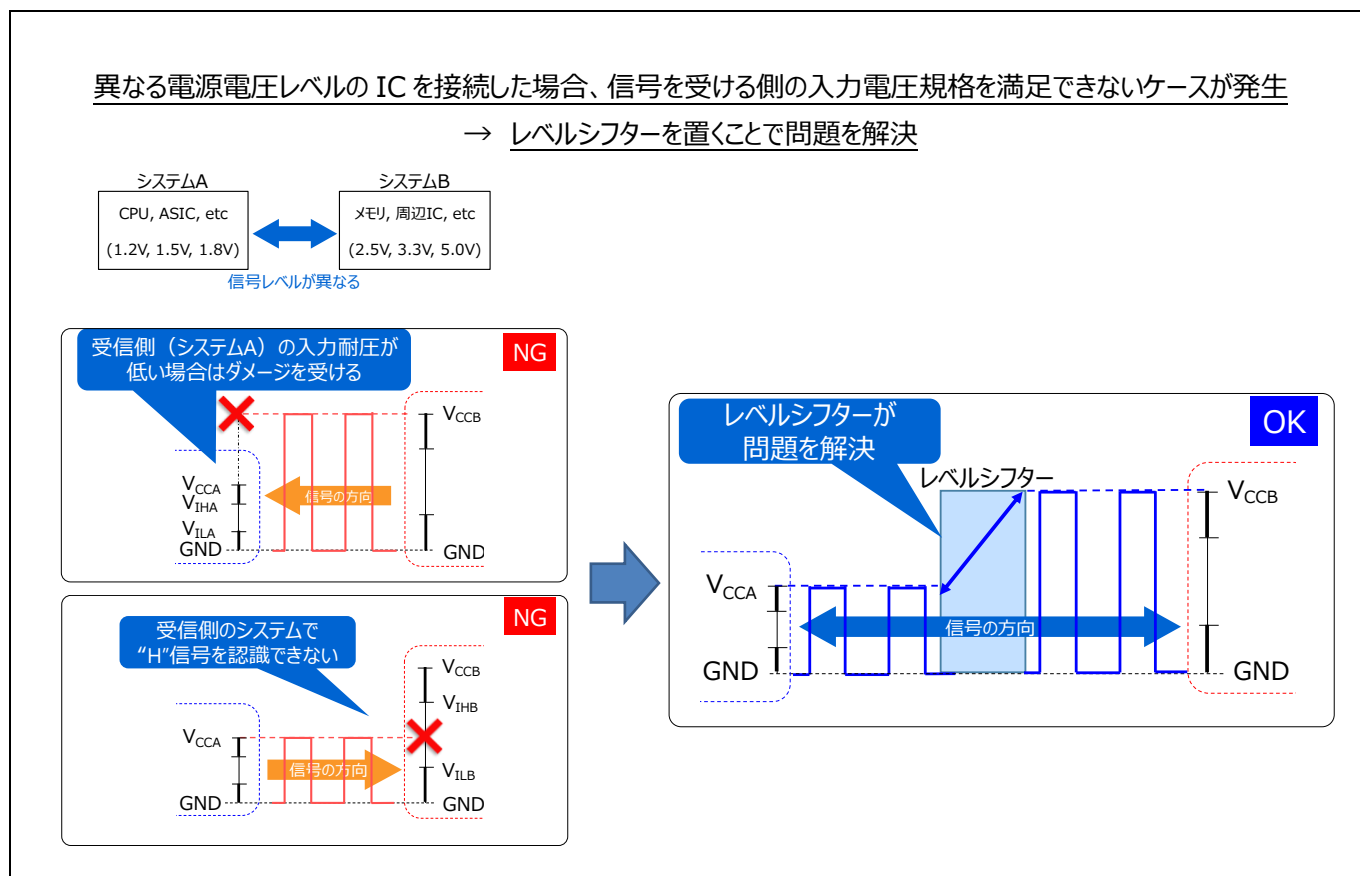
異なる電源電圧レベルの IC を接続した場合、信号を受ける側の入力電圧規格を満足できないケースが発生

→ レベルシフターを置くことで問題を解決

システムA
CPU, ASIC, etc
(1.2V, 1.5V, 1.8V)

システムB
メモリ, 周辺IC, etc
(2.5V, 3.3V, 5.0V)

信号レベルが異なる

NG
受信側（システムA）の入力耐圧が低い場合はダメージを受ける
$V_{CCB}$
$V_{CCA}$
$V_{IHA}$
信号の方向
$V_{ILA}$
GND
GND

NG
受信側のシステムで“H”信号を認識できない
$V_{CCB}$
$V_{IHB}$
$V_{CCA}$
信号の方向
$V_{ILB}$
GND
GND

OK
レベルシフターが問題を解決
レベルシフター
$V_{CCB}$
$V_{CCA}$
信号の方向
GND
GND